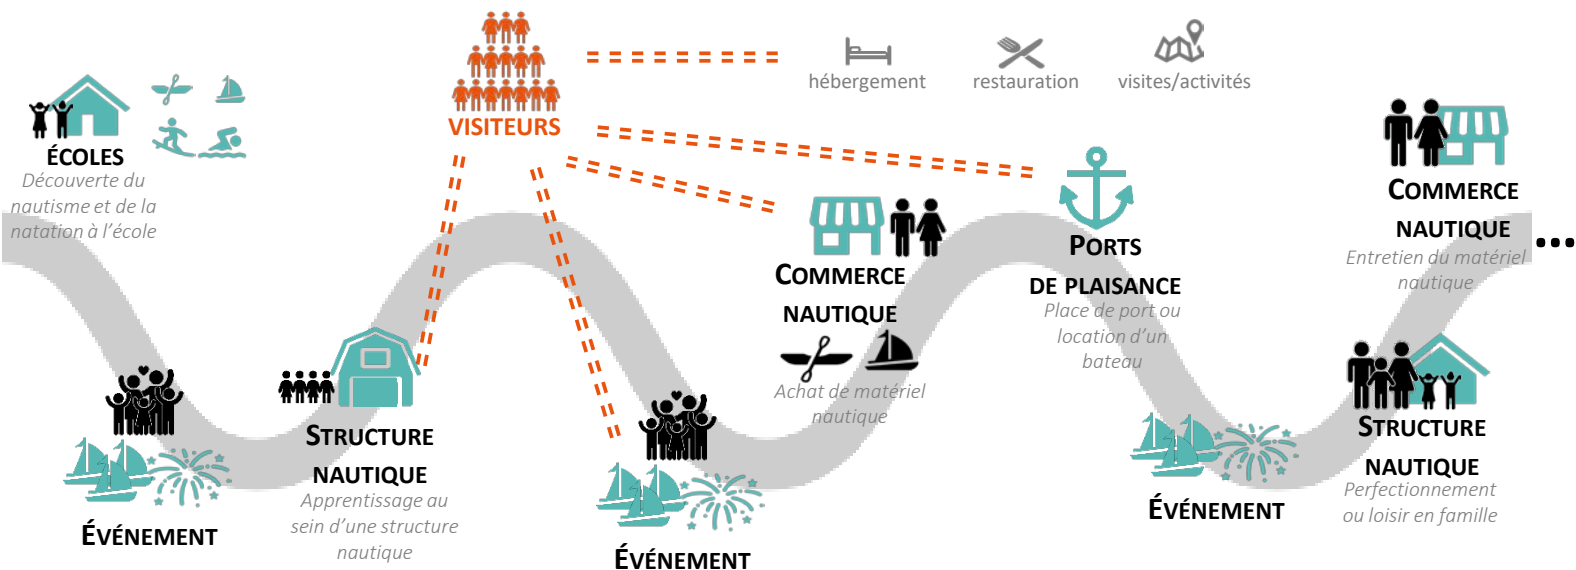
VISITEURS

hébergement

restauration

visites/activités

ÉCOLES
Découverte du nautisme et de la natation à l'école

COMMERCE NAUTIQUE
Entretien du matériel nautique

PORTS DE PLAISANCE
Place de port ou location d'un bateau

COMMERCE NAUTIQUE
Achat de matériel nautique

STRUCTURE NAUTIQUE
Apprentissage au sein d'une structure nautique

ÉVÉNEMENT

ÉVÉNEMENT

ÉVÉNEMENT

STRUCTURE NAUTIQUE
Perfectionnement ou loisir en famille

...